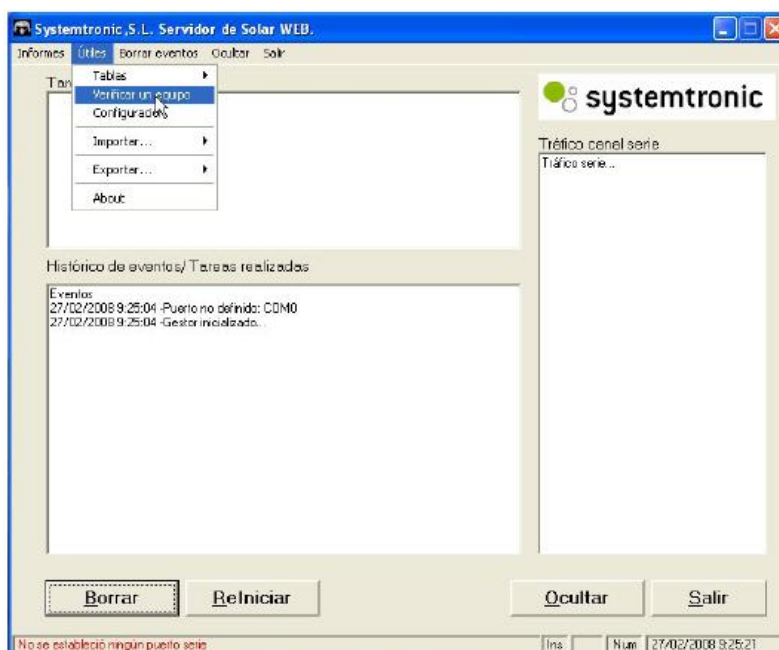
Systemtronic,S.L. Servidor de Solar WEB.

Informes Útiles Borrar eventos Ocultar Salir

Tar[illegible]

Tablas
Verificar un equipo
Configuración
Importar...
Exportar...
About

systemtronic

Tráfico canal serie
Tráfico serie...

Histórico de eventos/ Tareas realizadas

Eventos
27/02/2008 9:25:04 -Puerto no definido: COM0
27/02/2008 9:25:04 -Gestor inicializado...

Borrar
ReIniciar
Ocultar
Salir

No se estableció ningún puerto serie
Ins
Num 27/02/2008 9:25:21